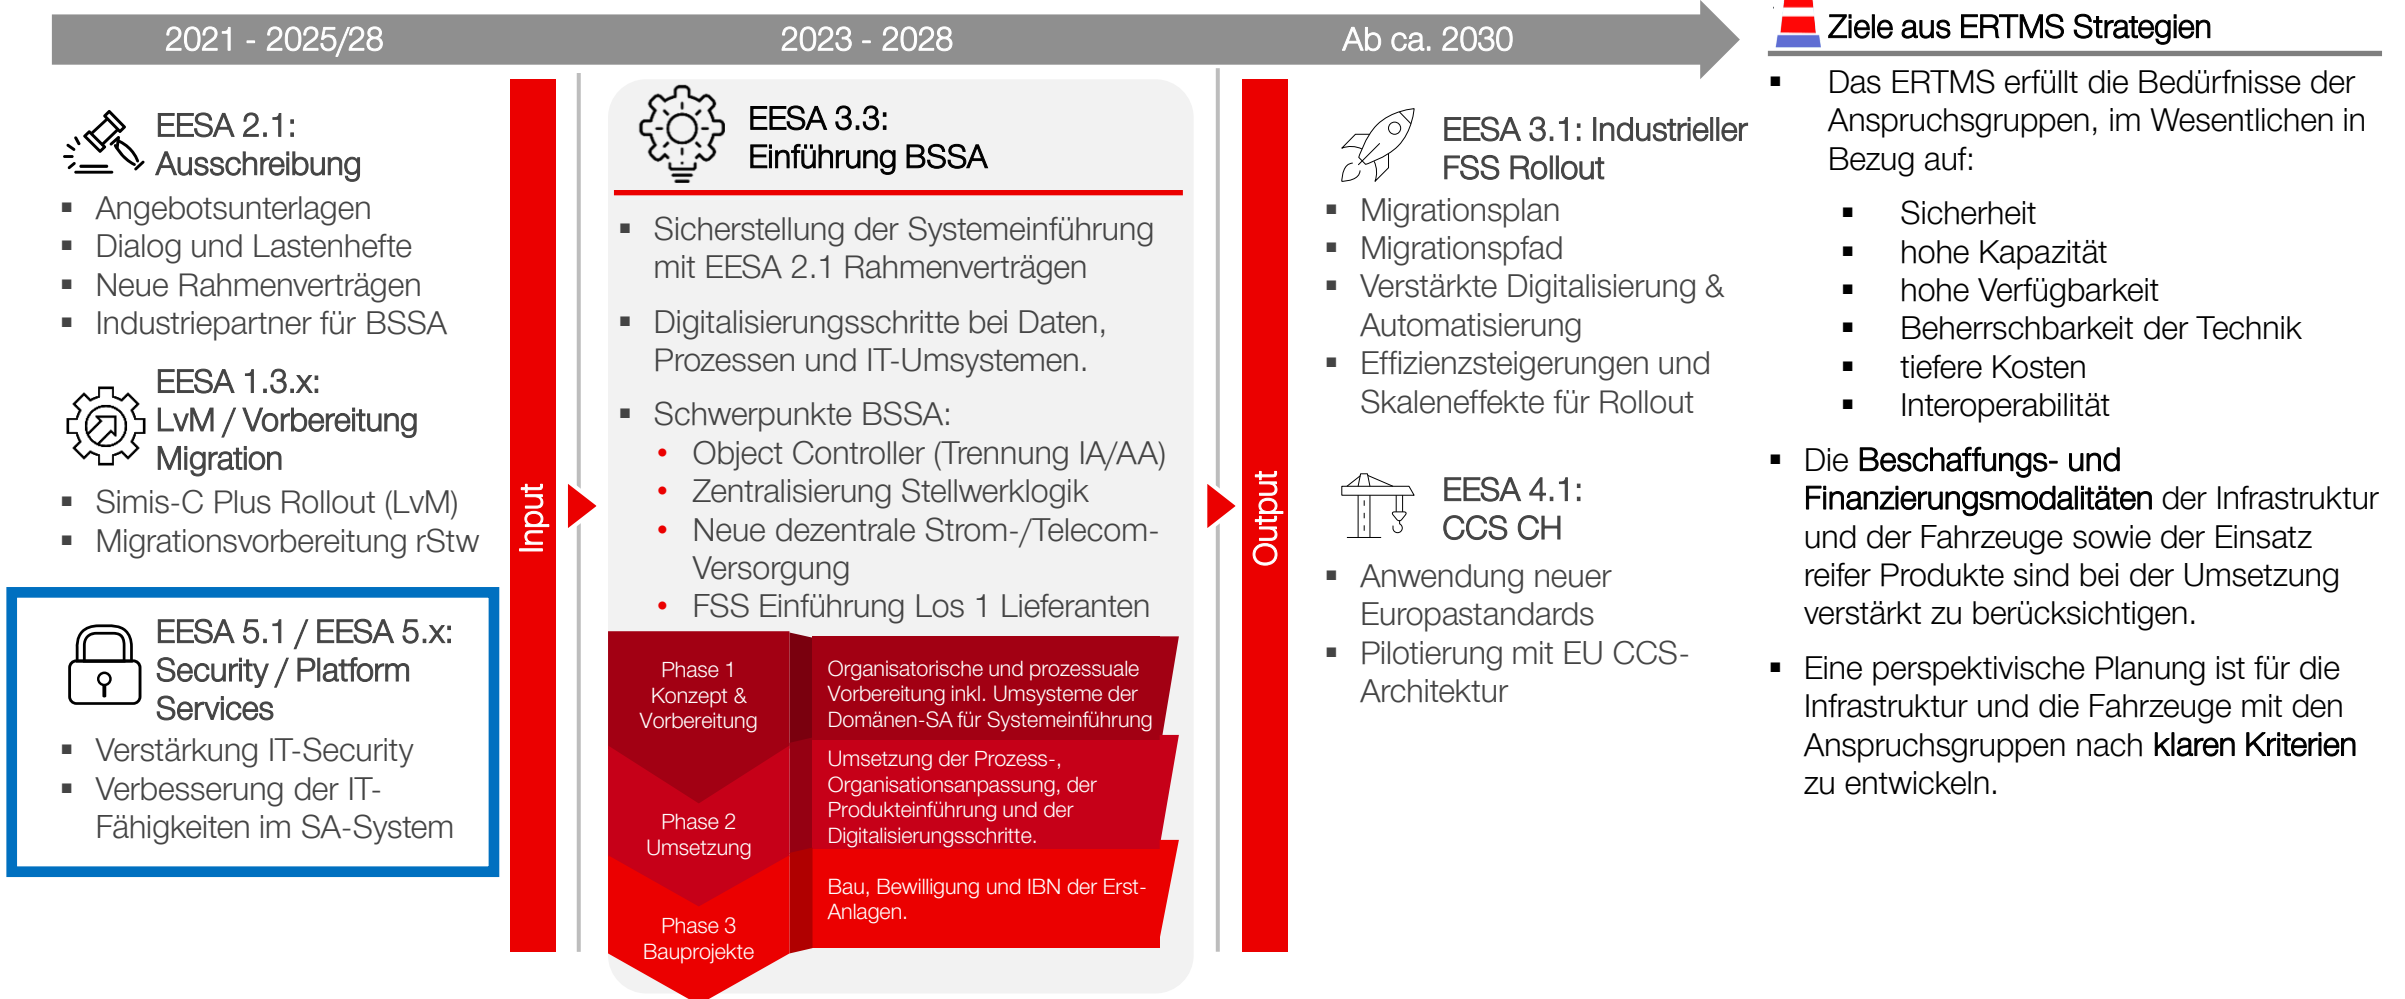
2021 - 2025/28

2023 - 2028

Ab ca. 2030

Ziele aus ERTMS Strategien

EESA 2.1: Ausschreibung

- Angebotsunterlagen
- Dialog und Lastenhefte
- Neue Rahmenverträgen
- Industriepartner für BSSA

EESA 1.3.x: LvM / Vorbereitung Migration

- Simis-C Plus Rollout (LvM)
- Migrationsvorbereitung rStw

EESA 5.1 / EESA 5.x: Security / Platform Services

- Verstärkung IT-Security
- Verbesserung der IT-Fähigkeiten im SA-System

Input

EESA 3.3: Einführung BSSA

- Sicherstellung der Systemeinführung mit EESA 2.1 Rahmenverträgen
- Digitalisierungsschritte bei Daten, Prozessen und IT-Umsystemen.
- Schwerpunkte BSSA:
  - Object Controller (Trennung IA/AA)
  - Zentralisierung Stellwerklogik
  - Neue dezentrale Strom-/Telecom-Versorgung
  - FSS Einführung Los 1 Lieferanten

Phase 1 Konzept & Vorbereitung

Organisatorische und prozessuale Vorbereitung inkl. Umsysteme der Domänen-SA für Systemeinführung

Phase 2 Umsetzung

Umsetzung der Prozess-, Organisationsanpassung, der Produkteinführung und der Digitalisierungsschritte.

Phase 3 Bauprojekte

Bau, Bewilligung und IBN der Erst-Anlagen.

Output

EESA 3.1: Industrieller FSS Rollout

- Migrationsplan
- Migrationspfad
- Verstärkte Digitalisierung & Automatisierung
- Effizienzsteigerungen und Skaleneffekte für Rollout

EESA 4.1: CCS CH

- Anwendung neuer Europastandards
- Pilotierung mit EU CCS-Architektur

- Das ERTMS erfüllt die Bedürfnisse der Anspruchsgruppen, im Wesentlichen in Bezug auf:
  - Sicherheit
  - hohe Kapazität
  - hohe Verfügbarkeit
  - Beherrschbarkeit der Technik
  - tiefere Kosten
  - Interoperabilität
- Die Beschaffungs- und Finanzierungsmodalitäten der Infrastruktur und der Fahrzeuge sowie der Einsatz reifer Produkte sind bei der Umsetzung verstärkt zu berücksichtigen.
- Eine perspektivische Planung ist für die Infrastruktur und die Fahrzeuge mit den Anspruchsgruppen nach klaren Kriterien zu entwickeln.